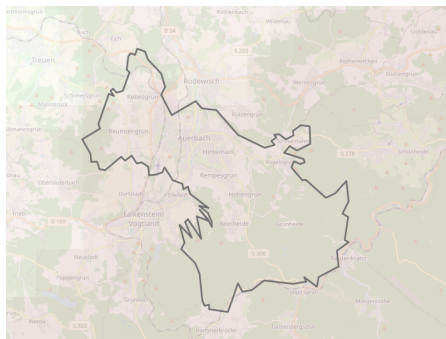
Rothenkirchen
Wildenau
Lichtenau
Treuen
Rodewisch
Rothenkirchen
Stützengrün
Schreiersgrün
Rebesgrün
Wernesgrün
Auerbach
Rützengrün
Beerheide
Rempesgrün
Schönheide
Obertriebel
Dorfstadt
Hohengrün
Falkenstein/Vogtland
Neustadt
Grünheide
Poppengrün
Carlsfeld
Grünbach
Tannenbergsthal
Reuth
S 303
S 274
Schönheide